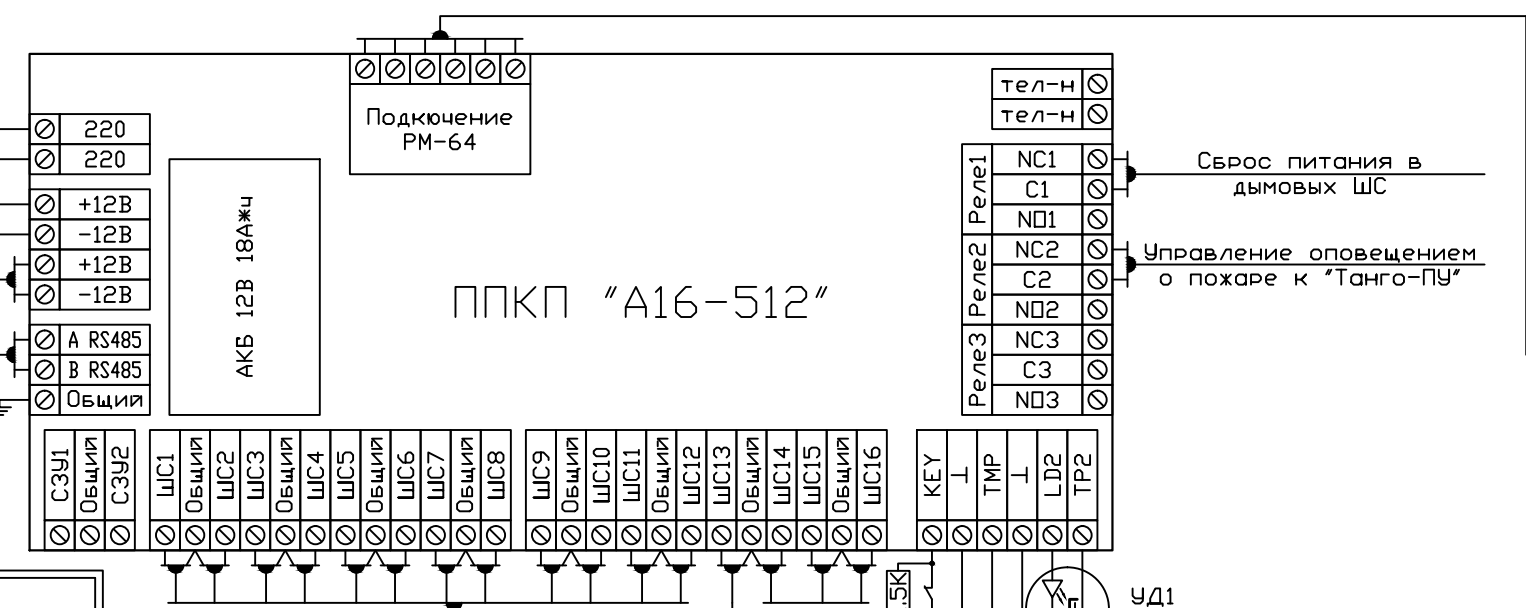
Подкючение РМ-64

тел-н
тел-н

220
220
+12В
-12В
+12В
-12В
A RS485
B RS485
Общий

АКБ 12В 18Ач

ППКП "А16-512"

Реле1
NC1
C1
NO1
Реле2
NC2
C2
NO2
Реле3
NC3
C3
NO3

Сброс питания в дымовых ШС

Управление оповещением о пожаре к "Танго-ПУ"

СЗУ1
Общий
СЗУ2
ШС1
Общий
ШС2
ШС3
Общий
ШС4
ШС5
Общий
ШС6
ШС7
Общий
ШС8
ШС9
Общий
ШС10
ШС11
Общий
ШС12
ШС13
Общий
ШС14
ШС15
Общий
ШС16
KEY
⊥
TMP
⊥
LD2
TP2

.5K

УД1